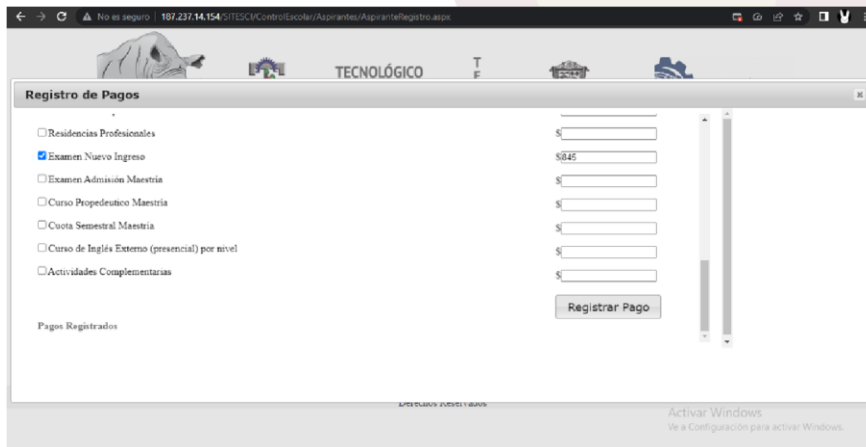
No es seguro | 187.237.14.154/SITESCI/ControlEscolar/Aspirantes/AspiranteRegistro.aspx

TECNOLÓGICO

T
E

Registro de Pagos

×

Residencias Profesionales $

Examen Nuevo Ingreso $845

Examen Admisión Maestría $

Curso Propedeutico Maestría $

Cuota Semestral Maestría $

Curso de Inglés Externo (presencial) por nivel $

Actividades Complementarias $

Registrar Pago

Pagos Registrados

Derechos Reservados

Activar Windows
Ve a Configuración para activar Windows.